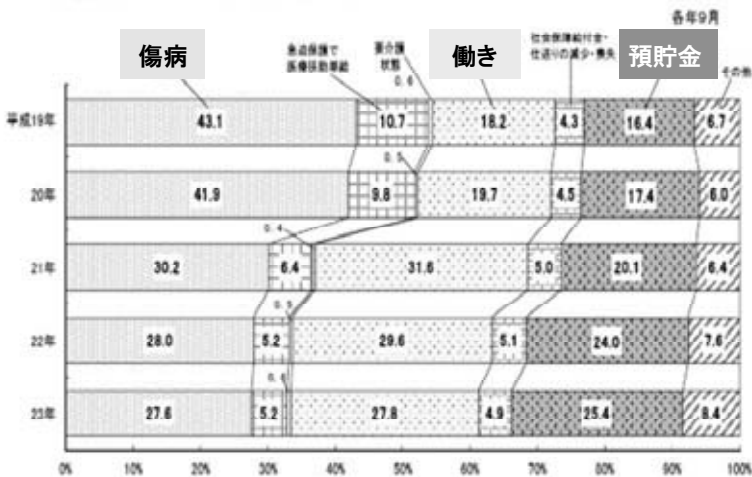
各年9月

傷病

急迫保護で医療扶助単給

要介護状態

働き

社会保障給付金・仕送りの減少・喪失

預貯金

その他

| | 傷病 | 急迫保護で医療扶助単給 | 要介護状態 | 働き | 社会保障給付金・仕送りの減少・喪失 | 預貯金 | その他 |
|---|---|---|---|---|---|---|---|
| 平成19年 | 43.1 | 10.7 | 0.6 | 18.2 | 4.3 | 16.4 | 6.7 |
| 20年 | 41.9 | 9.8 | 0.5 | 19.7 | 4.5 | 17.4 | 6.0 |
| 21年 | 30.2 | 6.4 | 0.4 | 31.6 | 5.0 | 20.1 | 6.4 |
| 22年 | 28.0 | 5.2 | 0.5 | 29.6 | 5.1 | 24.0 | 7.6 |
| 23年 | 27.6 | 5.2 | 0.5 | 27.8 | 4.9 | 25.4 | 8.4 |

0% 10% 20% 30% 40% 50% 60% 70% 80% 90% 100%